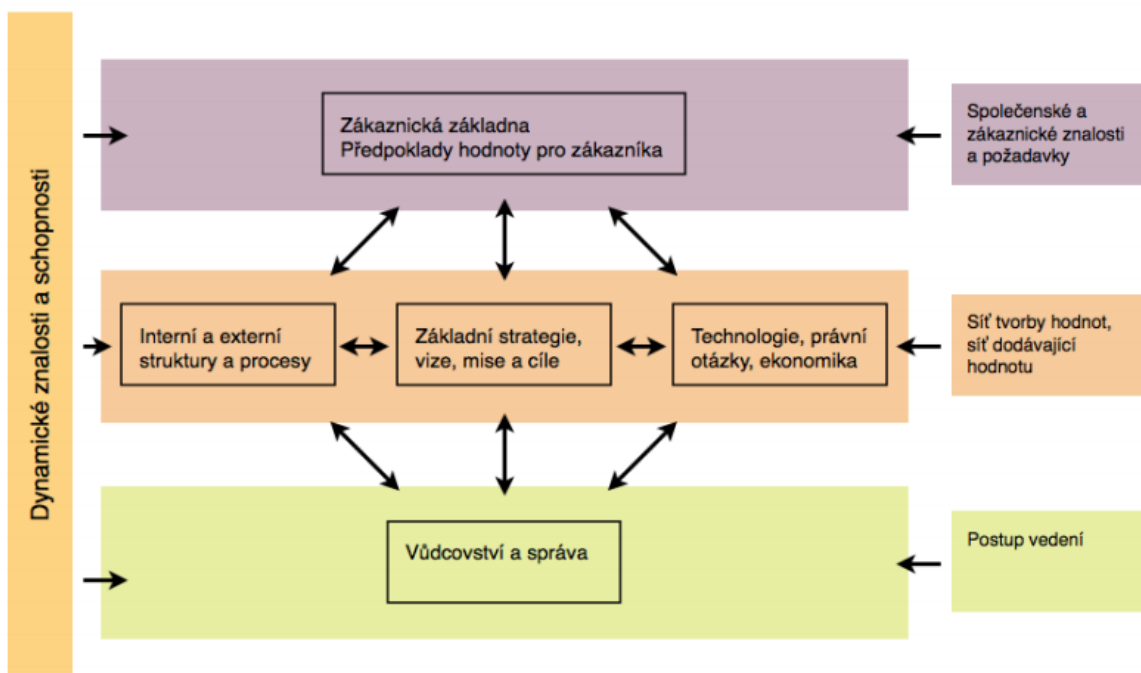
Dynamické znalosti a schopnosti

Zákaznická základna
Předpoklady hodnoty pro zákazníka

Společenské a zákaznické znalosti a požadavky

Interní a externí struktury a procesy

Základní strategie, vize, mise a cíle

Technologie, právní otázky, ekonomika

Síť tvorby hodnot, síť dodávající hodnotu

Vůdcovství a správa

Postup vedení